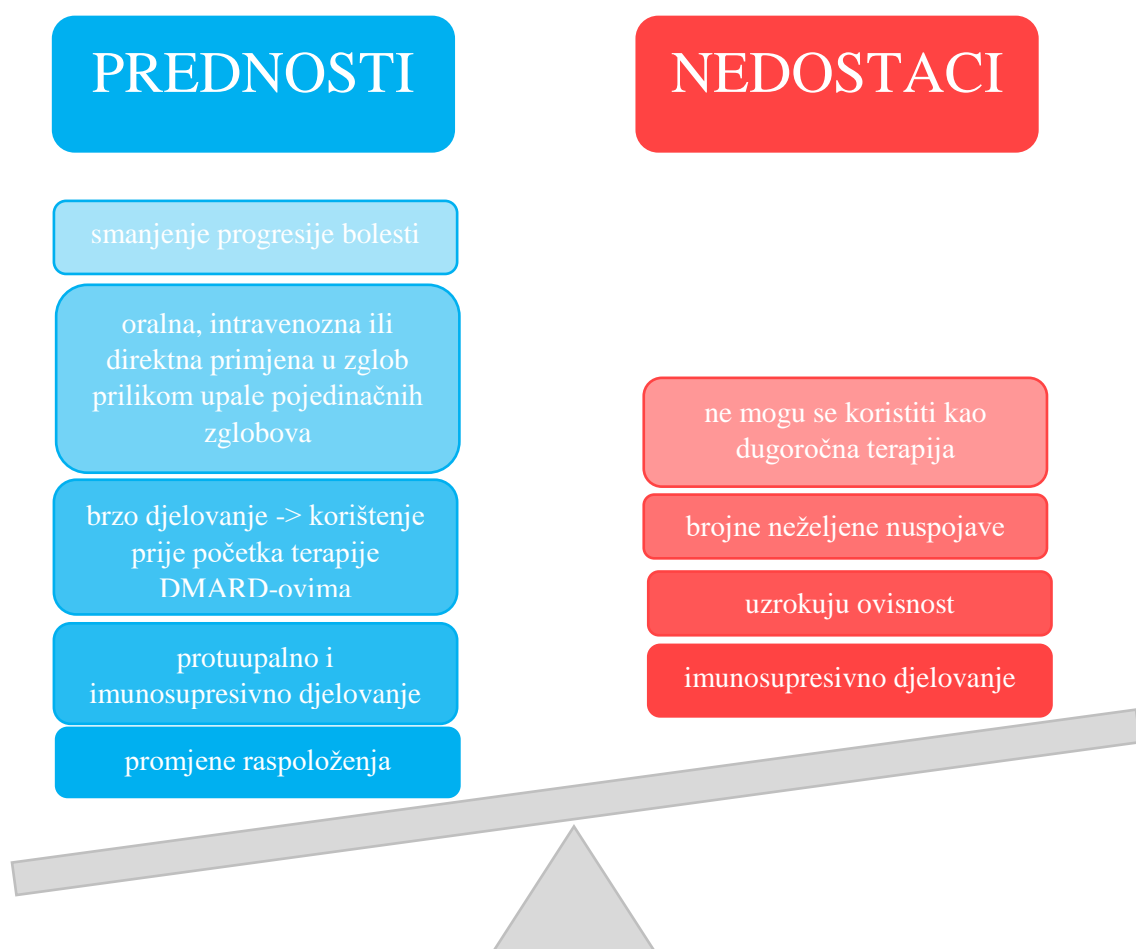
PREDNOSTI

NEDOSTACI

smanjenje progresije bolesti

oralna, intravenozna ili direktna primjena u zglob prilikom upale pojedinačnih zglobova

brzo djelovanje -> korištenje prije početka terapije DMARD-ovima

protuupalno i imunosupresivno djelovanje

promjene raspoloženja

ne mogu se koristiti kao dugoročna terapija

brojne neželjene nuspojave

uzrokuju ovisnost

imunosupresivno djelovanje